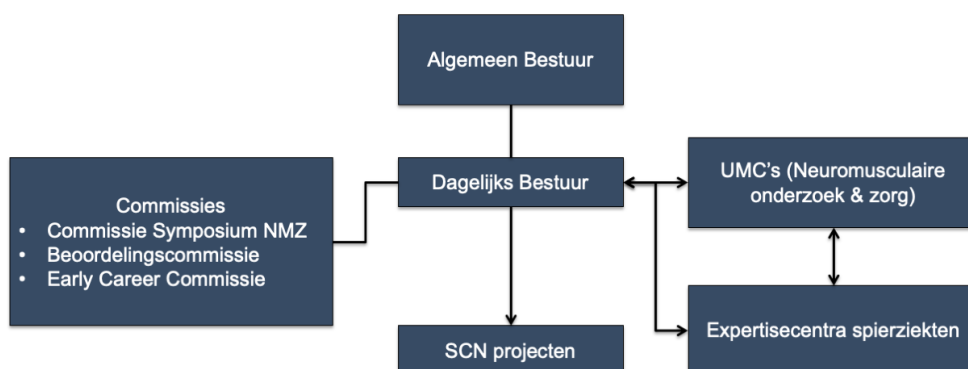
Algemeen Bestuur

Commissies
- Commissie Symposium NMZ
- Beoordelingscommissie
- Early Career Commissie

Dagelijks Bestuur

UMC's (Neuromusculaire onderzoek & zorg)

Expertisecentra spierziekten

SCN projecten